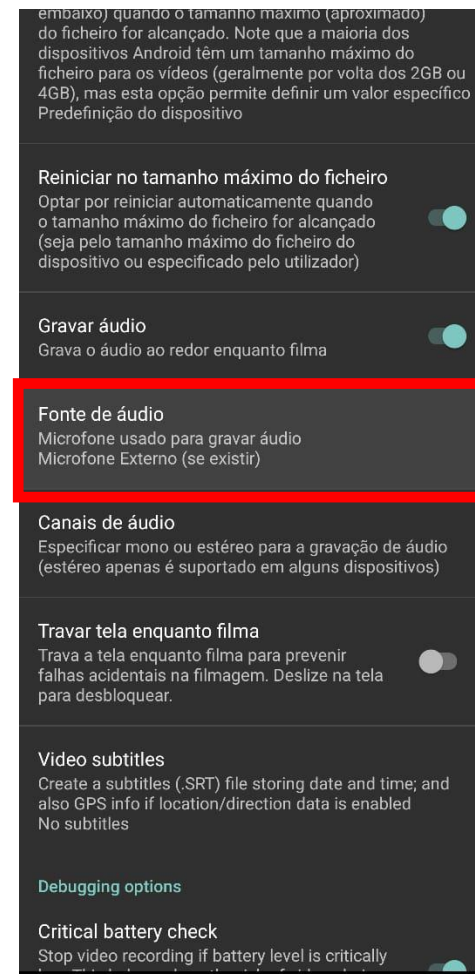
embaixo) quando o tamanho máximo (aproximado) do ficheiro for alcançado. Note que a maioria dos dispositivos Android têm um tamanho máximo do ficheiro para os vídeos (geralmente por volta dos 2GB ou 4GB), mas esta opção permite definir um valor específico
Predefinição do dispositivo

Reiniciar no tamanho máximo do ficheiro
Optar por reiniciar automaticamente quando o tamanho máximo do ficheiro for alcançado (seja pelo tamanho máximo do ficheiro do dispositivo ou especificado pelo utilizador)

Gravar áudio
Grava o áudio ao redor enquanto filma

Fonte de áudio
Microfone usado para gravar áudio
Microfone Externo (se existir)

Canais de áudio
Especificar mono ou estéreo para a gravação de áudio (estéreo apenas é suportado em alguns dispositivos)

Travar tela enquanto filma
Trava a tela enquanto filma para prevenir falhas acidentais na filmagem. Deslize na tela para desbloquear.

Video subtitles
Create a subtitles (.SRT) file storing date and time; and also GPS info if location/direction data is enabled
No subtitles

Debugging options

Critical battery check
Stop video recording if battery level is critically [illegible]